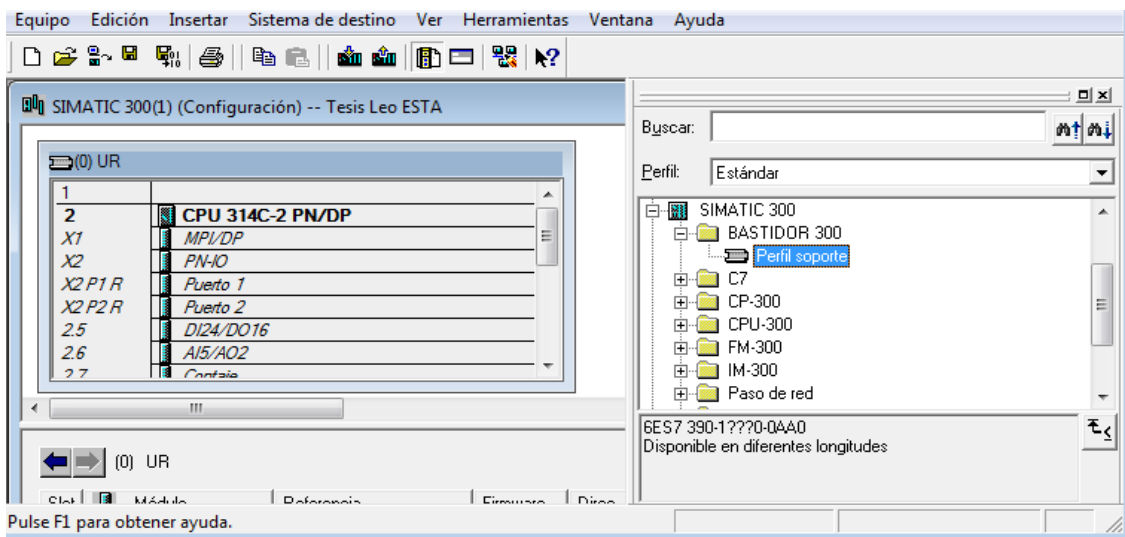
Equipo Edición Insertar Sistema de destino Ver Herramientas Ventana Ayuda

SIMATIC 300(1) (Configuración) -- Tesis Leo ESTA

(0) UR

| | |
|---|---|
| 1 | |
| 2 | CPU 314C-2 PN/DP |
| X1 | MPI/DP |
| X2 | PN-IO |
| X2 P1 R | Puerto 1 |
| X2 P2 R | Puerto 2 |
| 2.5 | DI24/DO16 |
| 2.6 | AI5/AO2 |
| 2.7 | Contaje |

(0) UR

Slot | Módulo | Referencia | Firmware | Direc

Buscar:

Perfil: Estándar

SIMATIC 300
BASTIDOR 300
Perfil soporte
C7
CP-300
CPU-300
FM-300
IM-300
Paso de red

6ES7 390-1???0-0AA0
Disponible en diferentes longitudes

Pulse F1 para obtener ayuda.